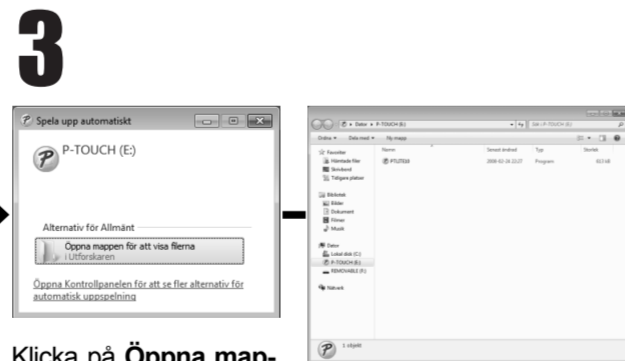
3

Spela upp automatiskt

P-TOUCH (E:)

Alternativ för Allmänt

Öppna mappen för att visa filerna
i Utforskaren

Öppna Kontrollpanelen för att se fler alternativ för automatisk uppspelning

Dator ▸ P-TOUCH (E:)

Sök i P-TOUCH (E:)

Ordna ▾ Dela med ▾ Ny mapp

Favoriter
Hämtade filer
Skrivbord
Tidigare platser

Bibliotek
Bilder
Dokument
Filmer
Musik

Dator
Lokal disk (C:)
P-TOUCH (E:)
REMOVABLE (F:)

Nätverk

| Namn | Senast ändrad | Typ | Storlek |
|---|---|---|---|
| PTLITE10 | 2009-02-26 22:27 | Program | 917 kB |

1 objekt

Klicka på Öppna map-